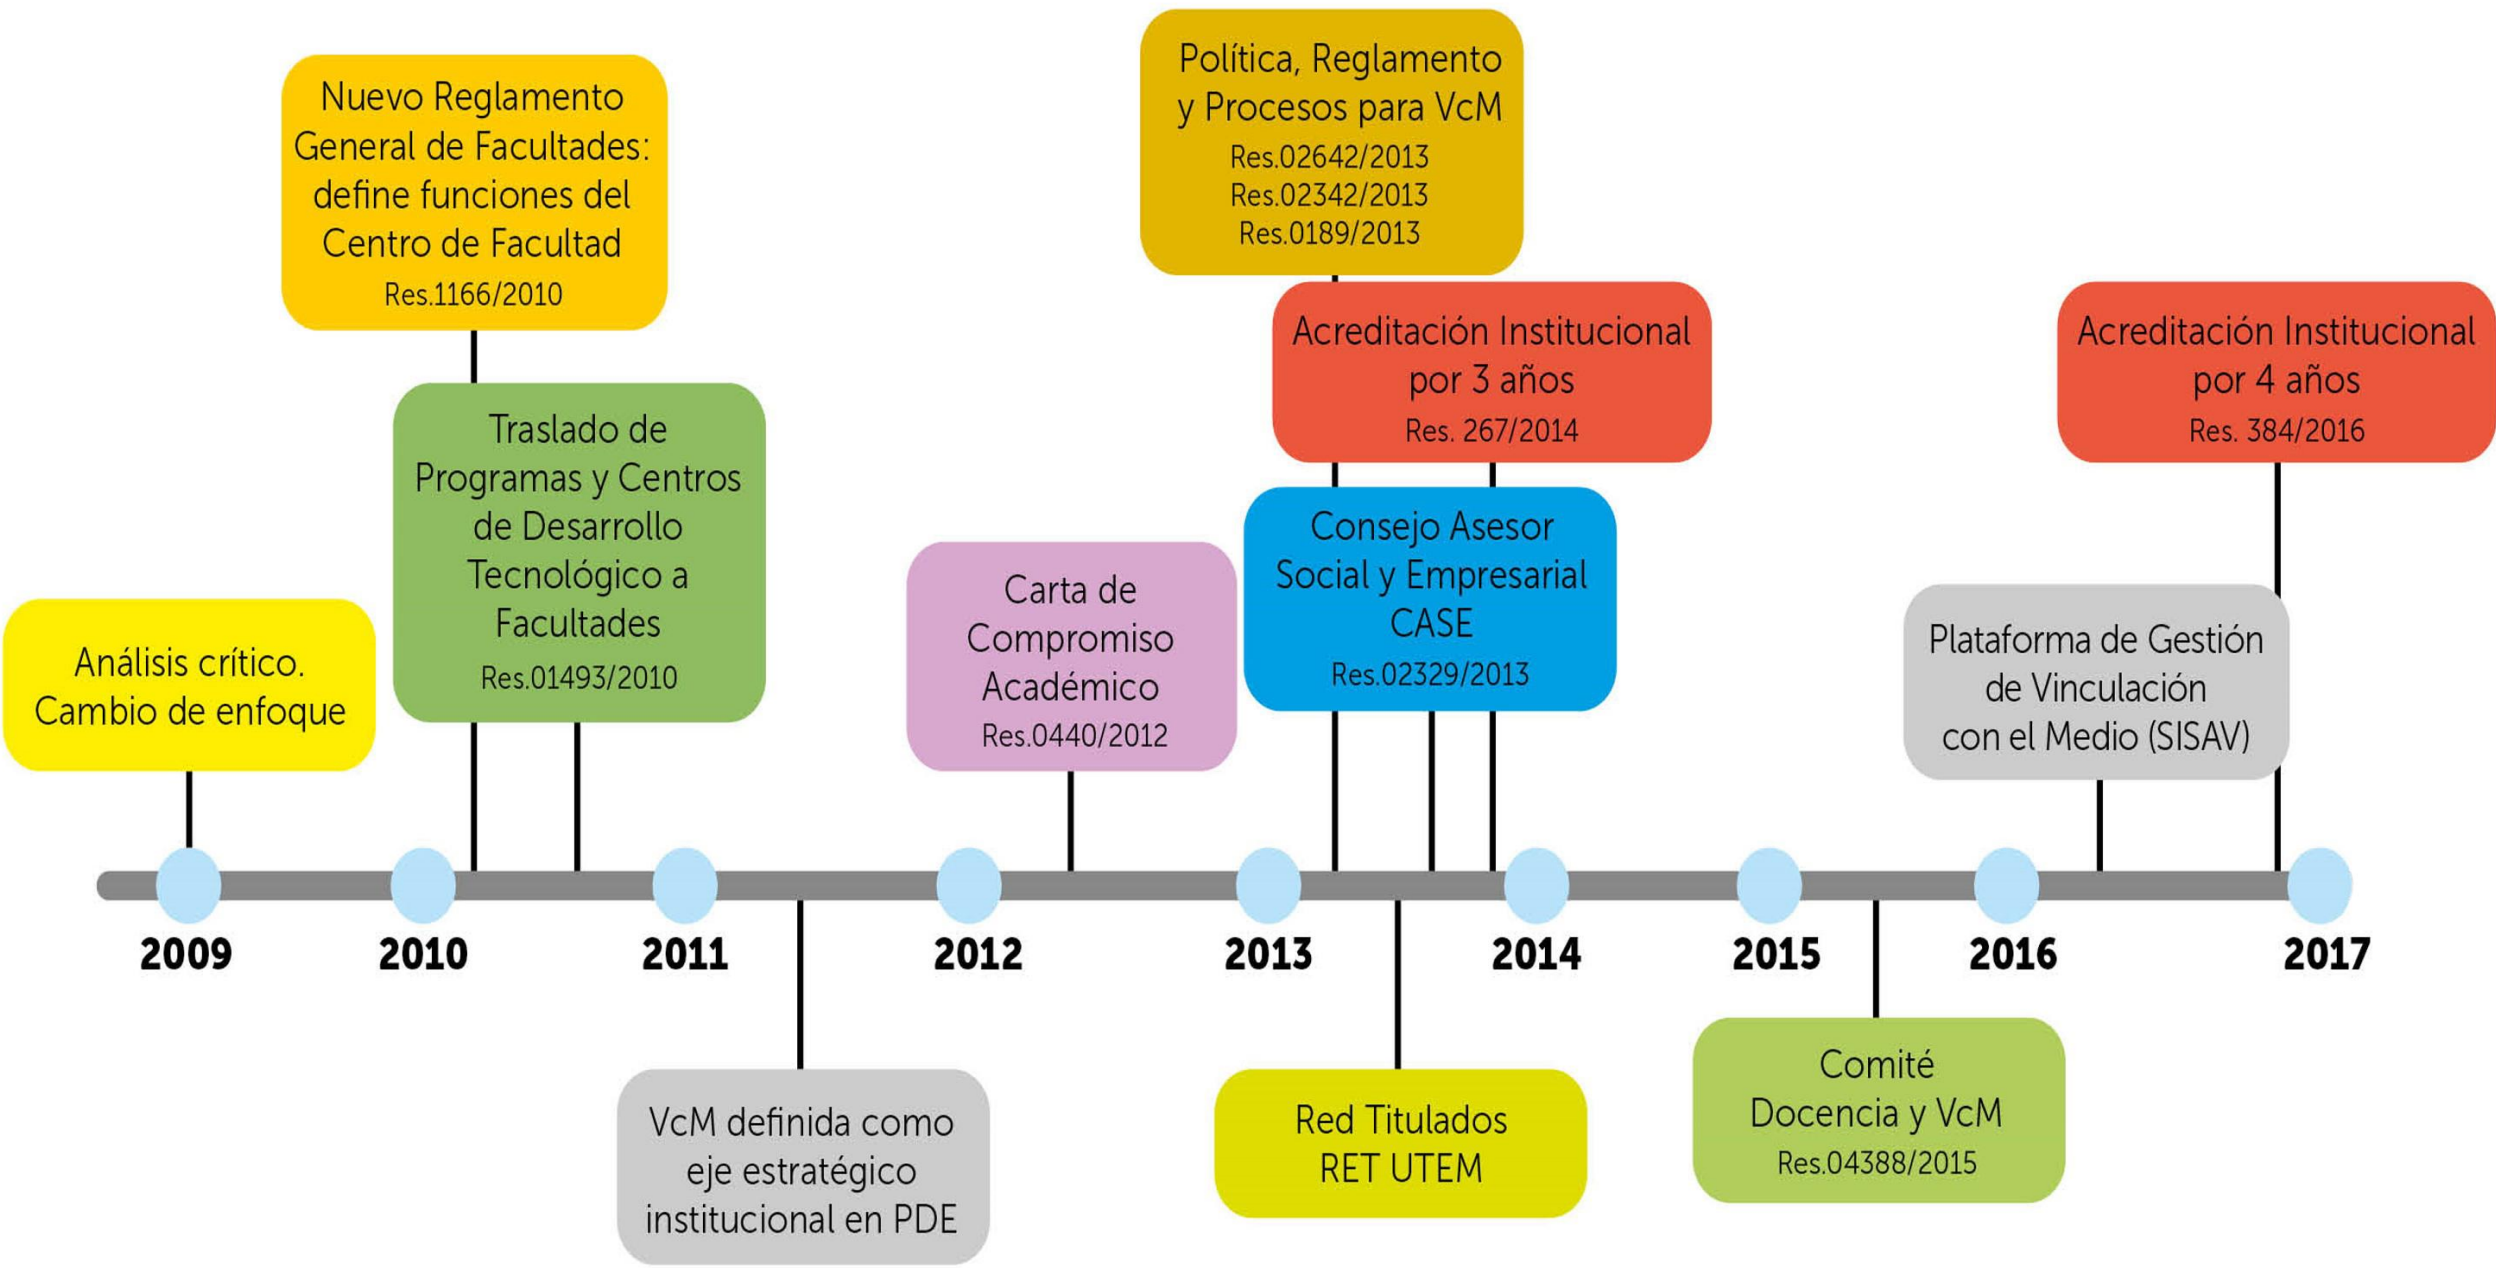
Nuevo Reglamento General de Facultades: define funciones del Centro de Facultad
Res.1166/2010

Política, Reglamento y Procesos para VcM
Res.02642/2013
Res.02342/2013
Res.0189/2013

Acreditación Institucional por 3 años
Res. 267/2014

Acreditación Institucional por 4 años
Res. 384/2016

Traslado de Programas y Centros de Desarrollo Tecnológico a Facultades
Res.01493/2010

Consejo Asesor Social y Empresarial CASE
Res.02329/2013

Análisis crítico. Cambio de enfoque

Carta de Compromiso Académico
Res.0440/2012

Plataforma de Gestión de Vinculación con el Medio (SISAV)

2009

2010

2011

2012

2013

2014

2015

2016

2017

VcM definida como eje estratégico institucional en PDE

Red Titulados RET UTEM

Comité Docencia y VcM
Res.04388/2015